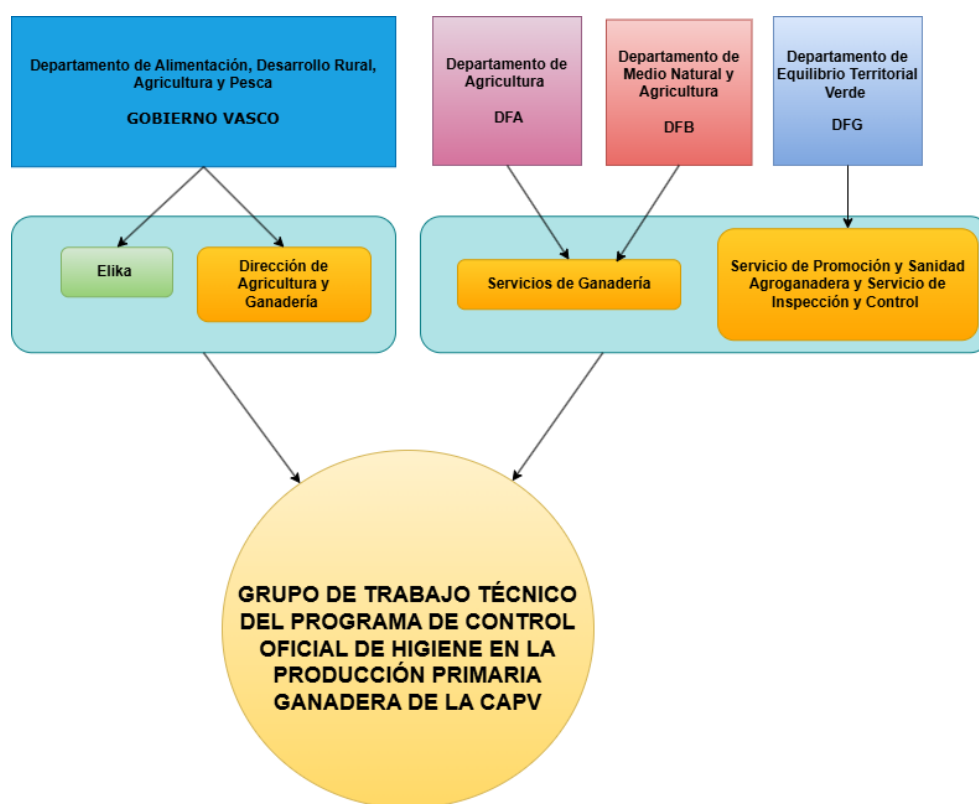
Departamento de Alimentación, Desarrollo Rural, Agricultura y Pesca

GOBIERNO VASCO

Departamento de Agricultura

DFA

Departamento de Medio Natural y Agricultura

DFB

Departamento de Equilibrio Territorial Verde

DFG

Elika

Dirección de Agricultura y Ganadería

Servicios de Ganadería

Servicio de Promoción y Sanidad Agroganadera y Servicio de Inspección y Control

GRUPO DE TRABAJO TÉCNICO DEL PROGRAMA DE CONTROL OFICIAL DE HIGIENE EN LA PRODUCCIÓN PRIMARIA GANADERA DE LA CAPV